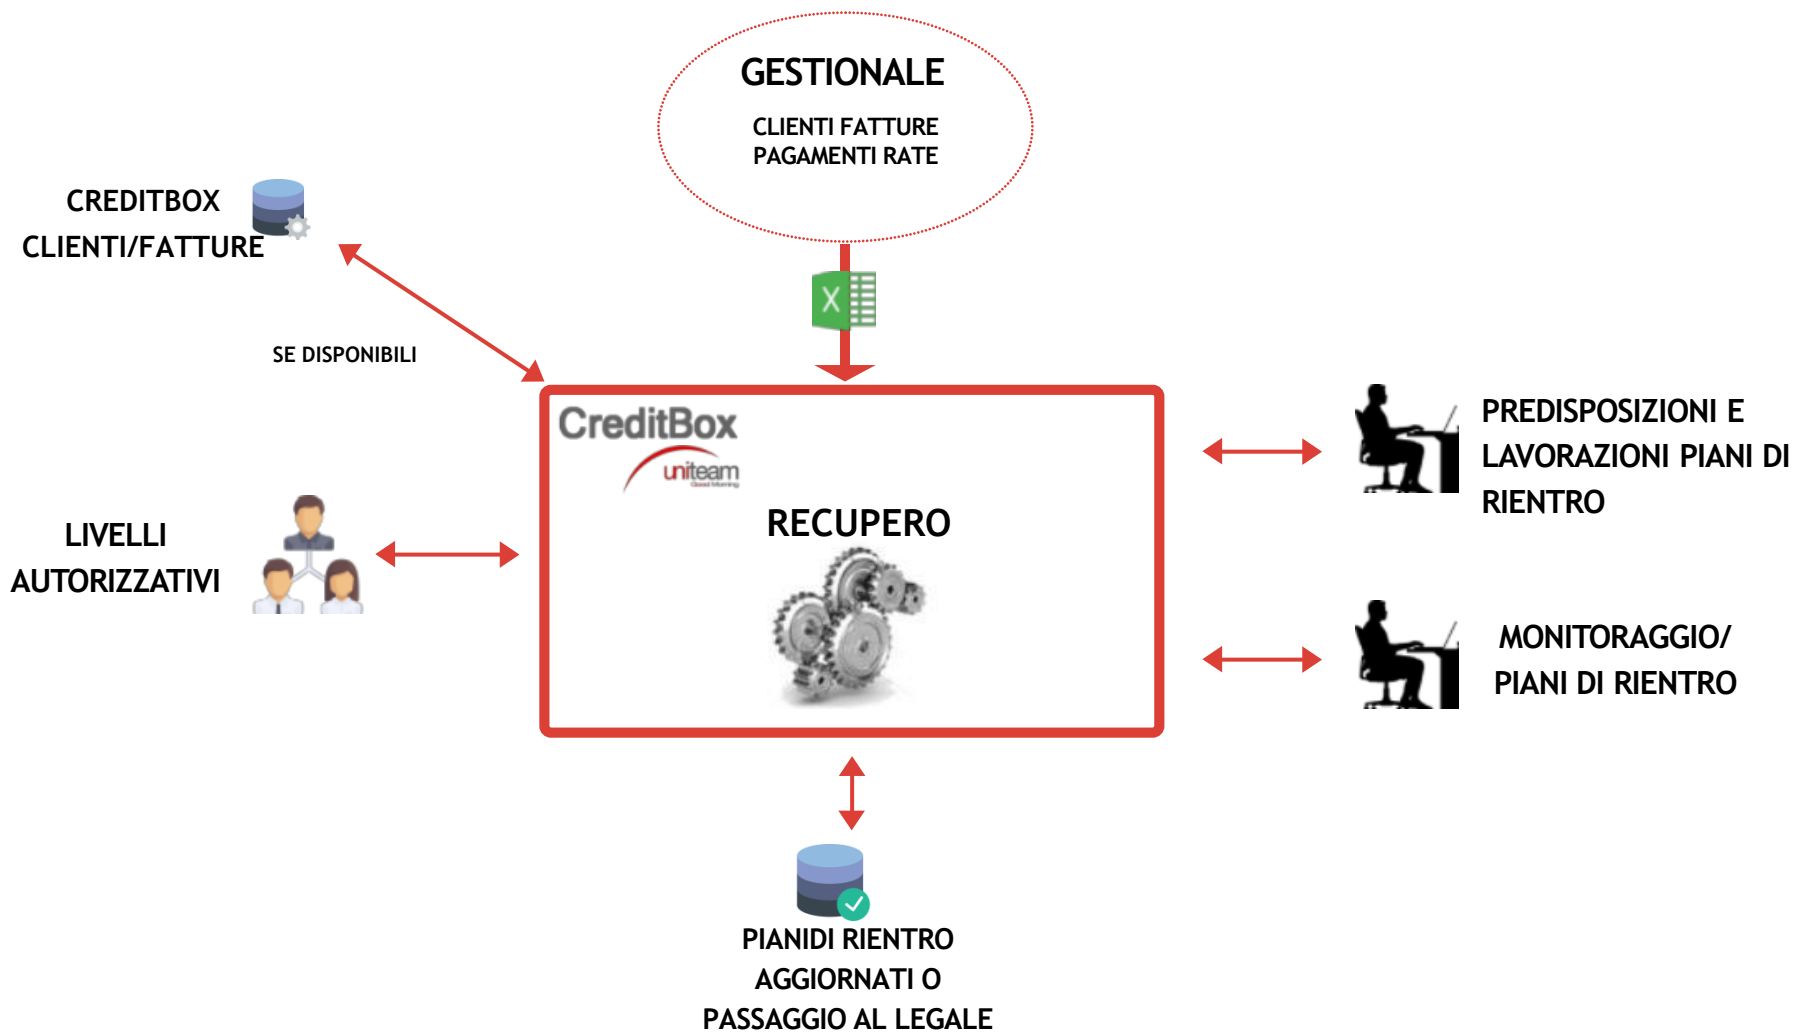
GESTIONALE

CLIENTI FATTURE
PAGAMENTI RATE

CREDITBOX
CLIENTI/FATTURE

SE DISPONIBILI

CreditBox
uniteam
Good Morning

RECUPERO

PREDISPOSIZIONI E
LAVORAZIONI PIANI DI
RIENTRO

LIVELLI
AUTORIZZATIVI

MONITORAGGIO/
PIANI DI RIENTRO

PIANIDI RIENTRO
AGGIORNATI O
PASSAGGIO AL LEGALE